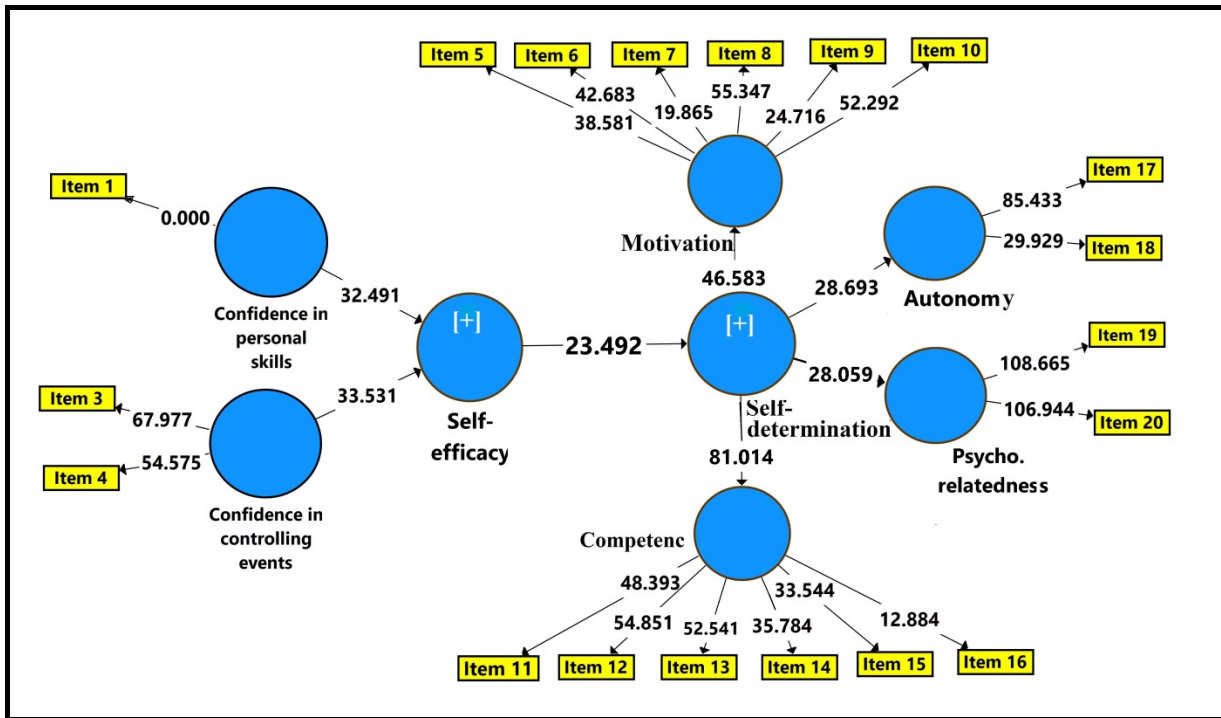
Item 5
Item 6
Item 7
Item 8
Item 9
Item 10
42.683
19.865
55.347
38.581
24.716
52.292
Item 1
0.000
Confidence in personal skills
32.491
Motivation
46.583
Item 17
85.433
29.929
Item 18
28.693
Autonomy
[+]
23.492
[+]
Self-efficacy
Self-determination
28.059
Item 19
108.665
106.944
Item 20
Psycho. relatedness
Item 3
67.977
33.531
Item 4
54.575
Confidence in controlling events
81.014
Competenc
48.393
54.851
52.541
35.784
33.544
12.884
Item 11
Item 12
Item 13
Item 14
Item 15
Item 16